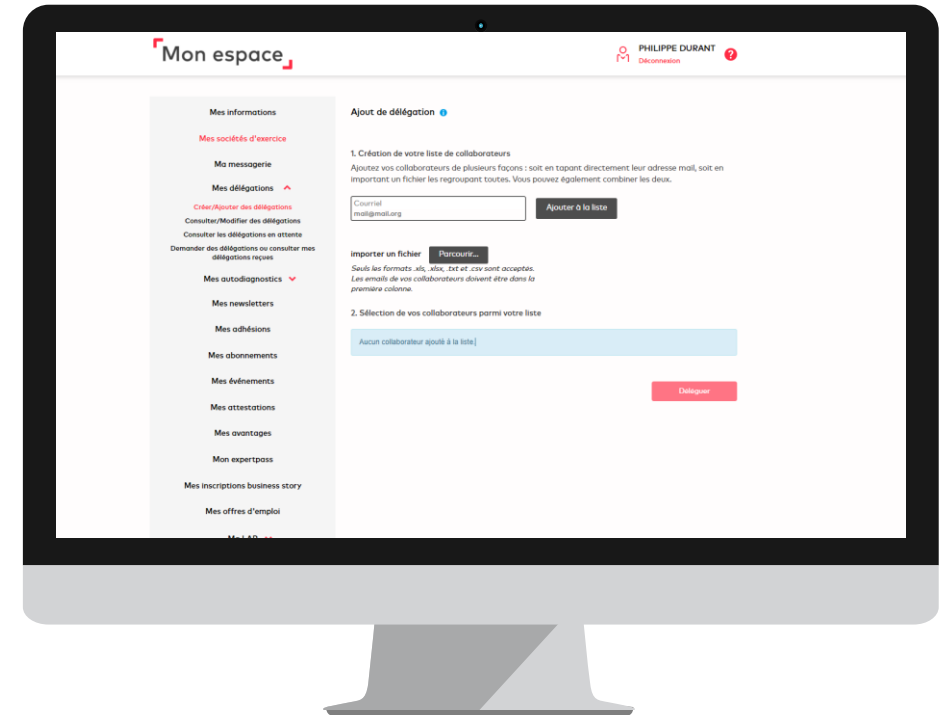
Mon espace

PHILIPPE DURANT
Déconnexion

?

Mes informations

Mes sociétés d'exercice

Ma messagerie

Mes délégations

Créer/Ajouter des délégations
Consulter/Modifier des délégations
Consulter les délégations en attente
Demander des délégations ou consulter mes délégations reçues

Mes autodiagnostics

Mes newsletters

Mes adhésions

Mes abonnements

Mes événements

Mes attestations

Mes avantages

Mon expertpass

Mes inscriptions business story

Mes offres d'emploi

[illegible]

Ajout de délégation

1. Création de votre liste de collaborateurs

Ajoutez vos collaborateurs de plusieurs façons : soit en tapant directement leur adresse mail, soit en important un fichier les regroupant toutes. Vous pouvez également combiner les deux.

Courriel
mail@mail.org

Ajouter à la liste

importer un fichier

Parcourir...

Seuls les formats .xls, .xlsx, .txt et .csv sont acceptés. Les emails de vos collaborateurs doivent être dans la première colonne.

2. Sélection de vos collaborateurs parmi votre liste

Aucun collaborateur ajouté à la liste.

Déléguer